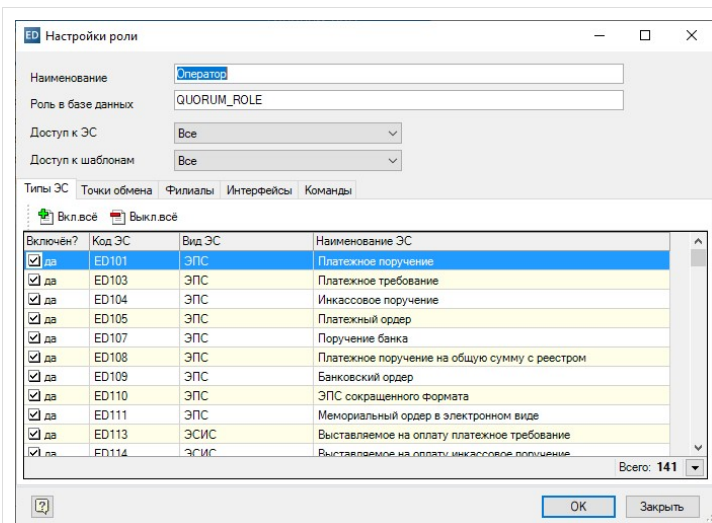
ED Настройки роли

Наименование: Оператор
Роль в базе данных: QUORUM_ROLE
Доступ к ЭС: Все
Доступ к шаблонам: Все

Типы ЭС | Точки обмена | Филиалы | Интерфейсы | Команды

Вкл.всё | Выкл.всё

| Включён? | Код ЭС | Вид ЭС | Наименование ЭС |
|---|---|---|---|
| да | ED101 | ЭПС | Платежное поручение |
| да | ED103 | ЭПС | Платежное требование |
| да | ED104 | ЭПС | Инкассовое поручение |
| да | ED105 | ЭПС | Платежный ордер |
| да | ED107 | ЭПС | Поручение банка |
| да | ED108 | ЭПС | Платежное поручение на общую сумму с реестром |
| да | ED109 | ЭПС | Банковский ордер |
| да | ED110 | ЭПС | ЭПС сокращенного формата |
| да | ED111 | ЭПС | Мемориальный ордер в электронном виде |
| да | ED113 | ЭСИС | Выставляемое на оплату платежное требование |
| да | ED114 | ЭСИС | Выставляемое на оплату инкассовое поручение |

Всего: 141

OK | Закрыть